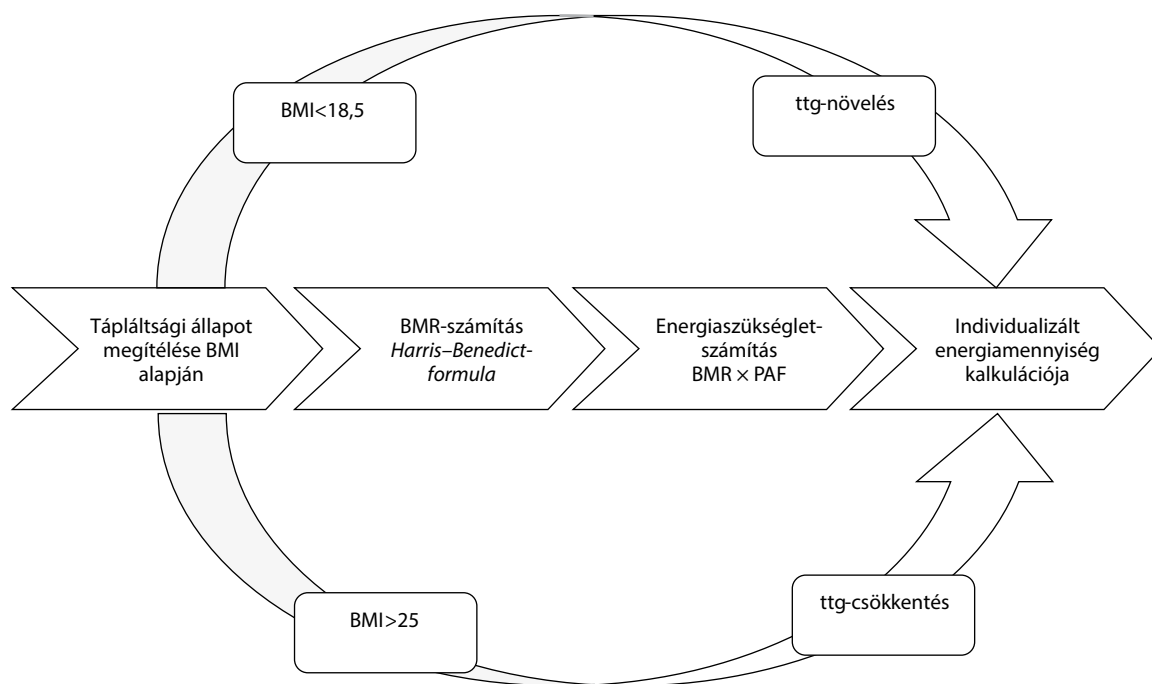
BMI<18,5

ttg-növelés

Tápláltsági állapot megítélése BMI alapján

BMR-számítás *Harris–Benedict-formula*

Energiaszükséglet-számítás BMR $\times$ PAF

Individualizált energiamennyiség kalkulációja

BMI>25

ttg-csökkentés